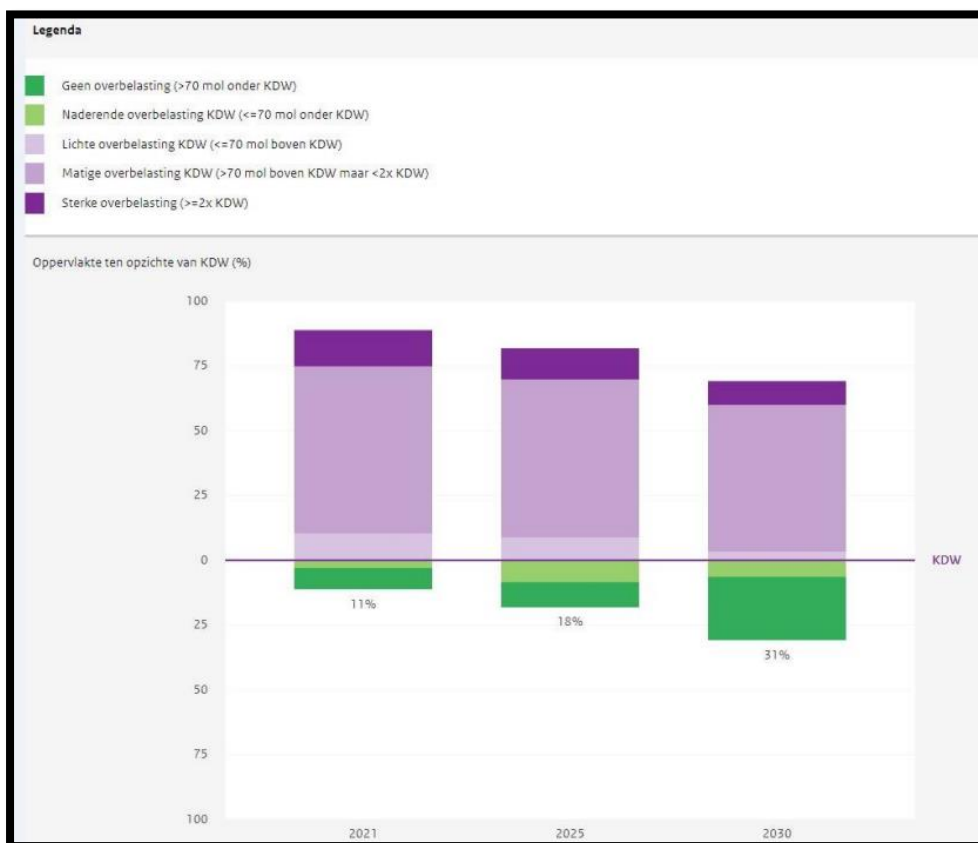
Legenda

Geen overbelasting (>70 mol onder KDW)
Naderende overbelasting KDW (<=70 mol onder KDW)
Lichte overbelasting KDW (<=70 mol boven KDW)
Matige overbelasting KDW (>70 mol boven KDW maar <2x KDW)
Sterke overbelasting (>=2x KDW)

Oppervlakte ten opzichte van KDW (%)

100
75
50
25
0
25
50
75
100

KDW

11%
18%
31%

2021
2025
2030